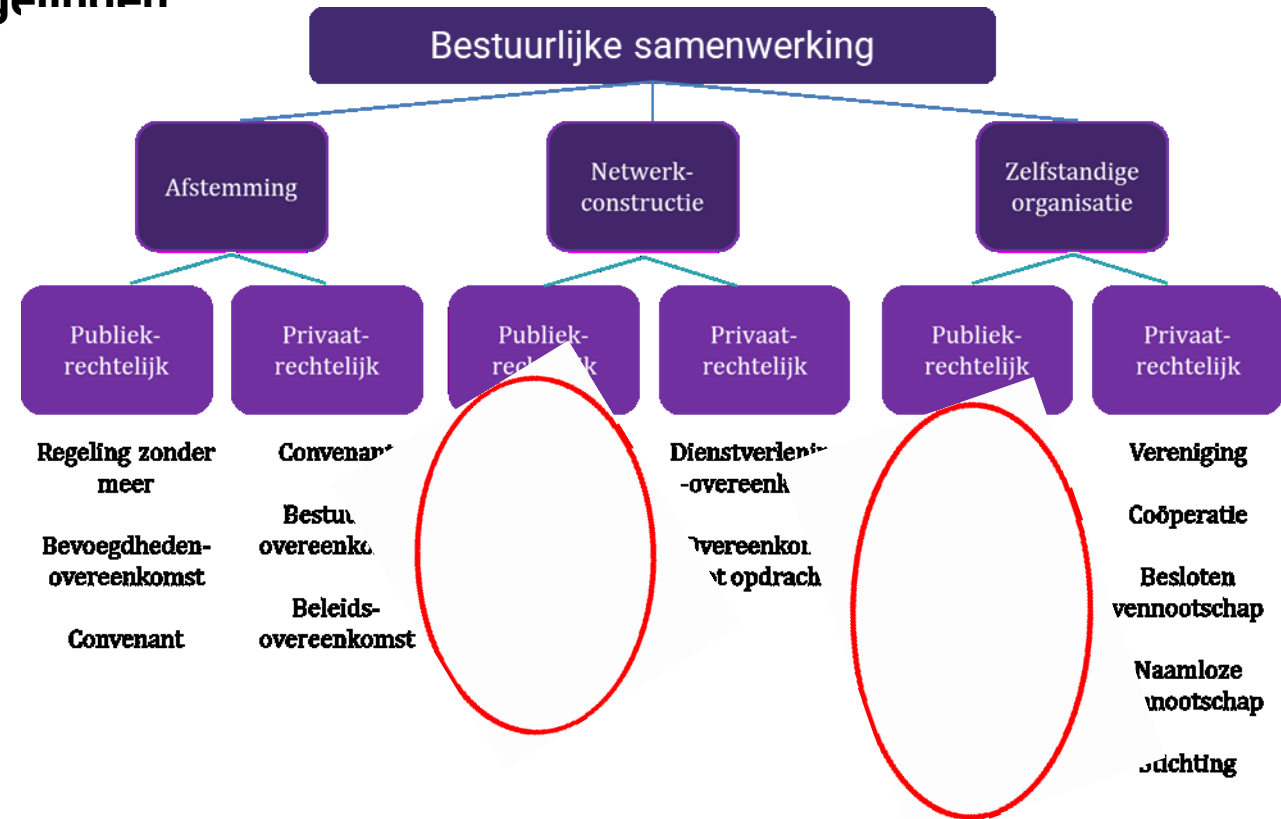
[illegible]

Bestuurlijke samenwerking

Afstemming

Netwerk-constructie

Zelfstandige organisatie

Publiek-rechtelijk

Privaat-rechtelijk

Publiek-rech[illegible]

Privaat-rechtelijk

Publiek-rechtelijk

Privaat-rechtelijk

Regeling zonder meer

Bevoegdheden-overeenkomst

Convenant

Convenant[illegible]

Bestu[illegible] overeenko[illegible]

Beleids-overeenkomst

Dienstverlen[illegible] -overeenk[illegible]

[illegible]vereenko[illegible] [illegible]t opdrach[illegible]

Vereniging

Coöperatie

Besloten vennootschap

Naamloze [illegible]nootschap

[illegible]tichting